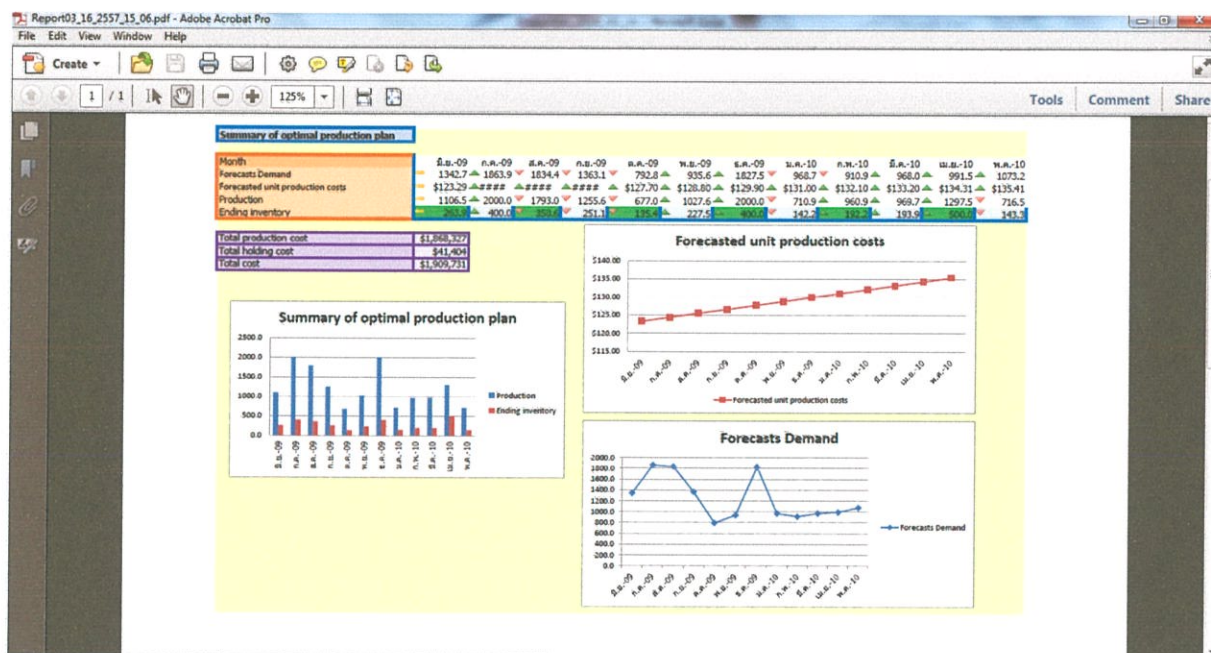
Report03_16_2557_15_06.pdf - Adobe Acrobat Pro
File Edit View Window Help
Create
1 / 1
125%
Tools Comment Share

Summary of optimal production plan

| Month | มิ.ย.-09 | ก.ค.-09 | ส.ค.-09 | ก.ย.-09 | ต.ค.-09 | พ.ย.-09 | ธ.ค.-09 | ม.ค.-10 | ก.พ.-10 | มี.ค.-10 | เม.ย.-10 | พ.ค.-10 |
|---|---|---|---|---|---|---|---|---|---|---|---|---|
| Forecasts Demand | 1342.7 | 1863.9 | 1834.4 | 1363.1 | 792.8 | 935.6 | 1827.5 | 968.7 | 910.9 | 968.0 | 991.5 | 1073.2 |
| Forecasted unit production costs | $123.29 | #### | #### | #### | $127.70 | $128.80 | $129.90 | $131.00 | $132.10 | $133.20 | $134.31 | $135.41 |
| Production | 1106.5 | 2000.0 | 1793.0 | 1255.6 | 677.0 | 1027.6 | 2000.0 | 710.9 | 960.9 | 969.7 | 1297.5 | 716.5 |
| Ending inventory | 263.9 | 400.0 | 358.6 | 251.1 | 135.4 | 227.5 | 400.0 | 142.2 | 192.2 | 193.9 | 500.0 | 143.3 |

| Total production cost | $1,868,327 |
|---|---|
| Total holding cost | $41,404 |
| Total cost | $1,909,731 |

Forecasted unit production costs
$140.00
$135.00
$130.00
$125.00
$120.00
$115.00
มิ.ย.-09 ก.ค.-09 ส.ค.-09 ก.ย.-09 ต.ค.-09 พ.ย.-09 ธ.ค.-09 ม.ค.-10 ก.พ.-10 มี.ค.-10 เม.ย.-10 พ.ค.-10
Forecasted unit production costs

Summary of optimal production plan
2500.0
2000.0
1500.0
1000.0
500.0
0.0
มิ.ย.-09 ก.ค.-09 ส.ค.-09 ก.ย.-09 ต.ค.-09 พ.ย.-09 ธ.ค.-09 ม.ค.-10 ก.พ.-10 มี.ค.-10 เม.ย.-10 พ.ค.-10
Production
Ending inventory

Forecasts Demand
2000.0
1800.0
1600.0
1400.0
1200.0
1000.0
800.0
600.0
400.0
200.0
0.0
มิ.ย.-09 ก.ค.-09 ส.ค.-09 ก.ย.-09 ต.ค.-09 พ.ย.-09 ธ.ค.-09 ม.ค.-10 ก.พ.-10 มี.ค.-10 เม.ย.-10 พ.ค.-10
Forecasts Demand